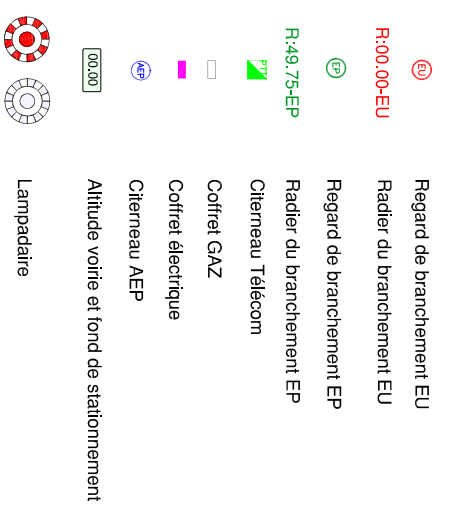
EU Regard de branchement EU

R:00.00-EU Radier du branchement EU

EP Regard de branchement EP

R:49.75-EP Radier du branchement EP

PTT Citerneau Télécom

Coffret GAZ

Coffret électrique

AEP Citerneau AEP

00,00 Altitude voirie et fond de stationnement

Lampadaire